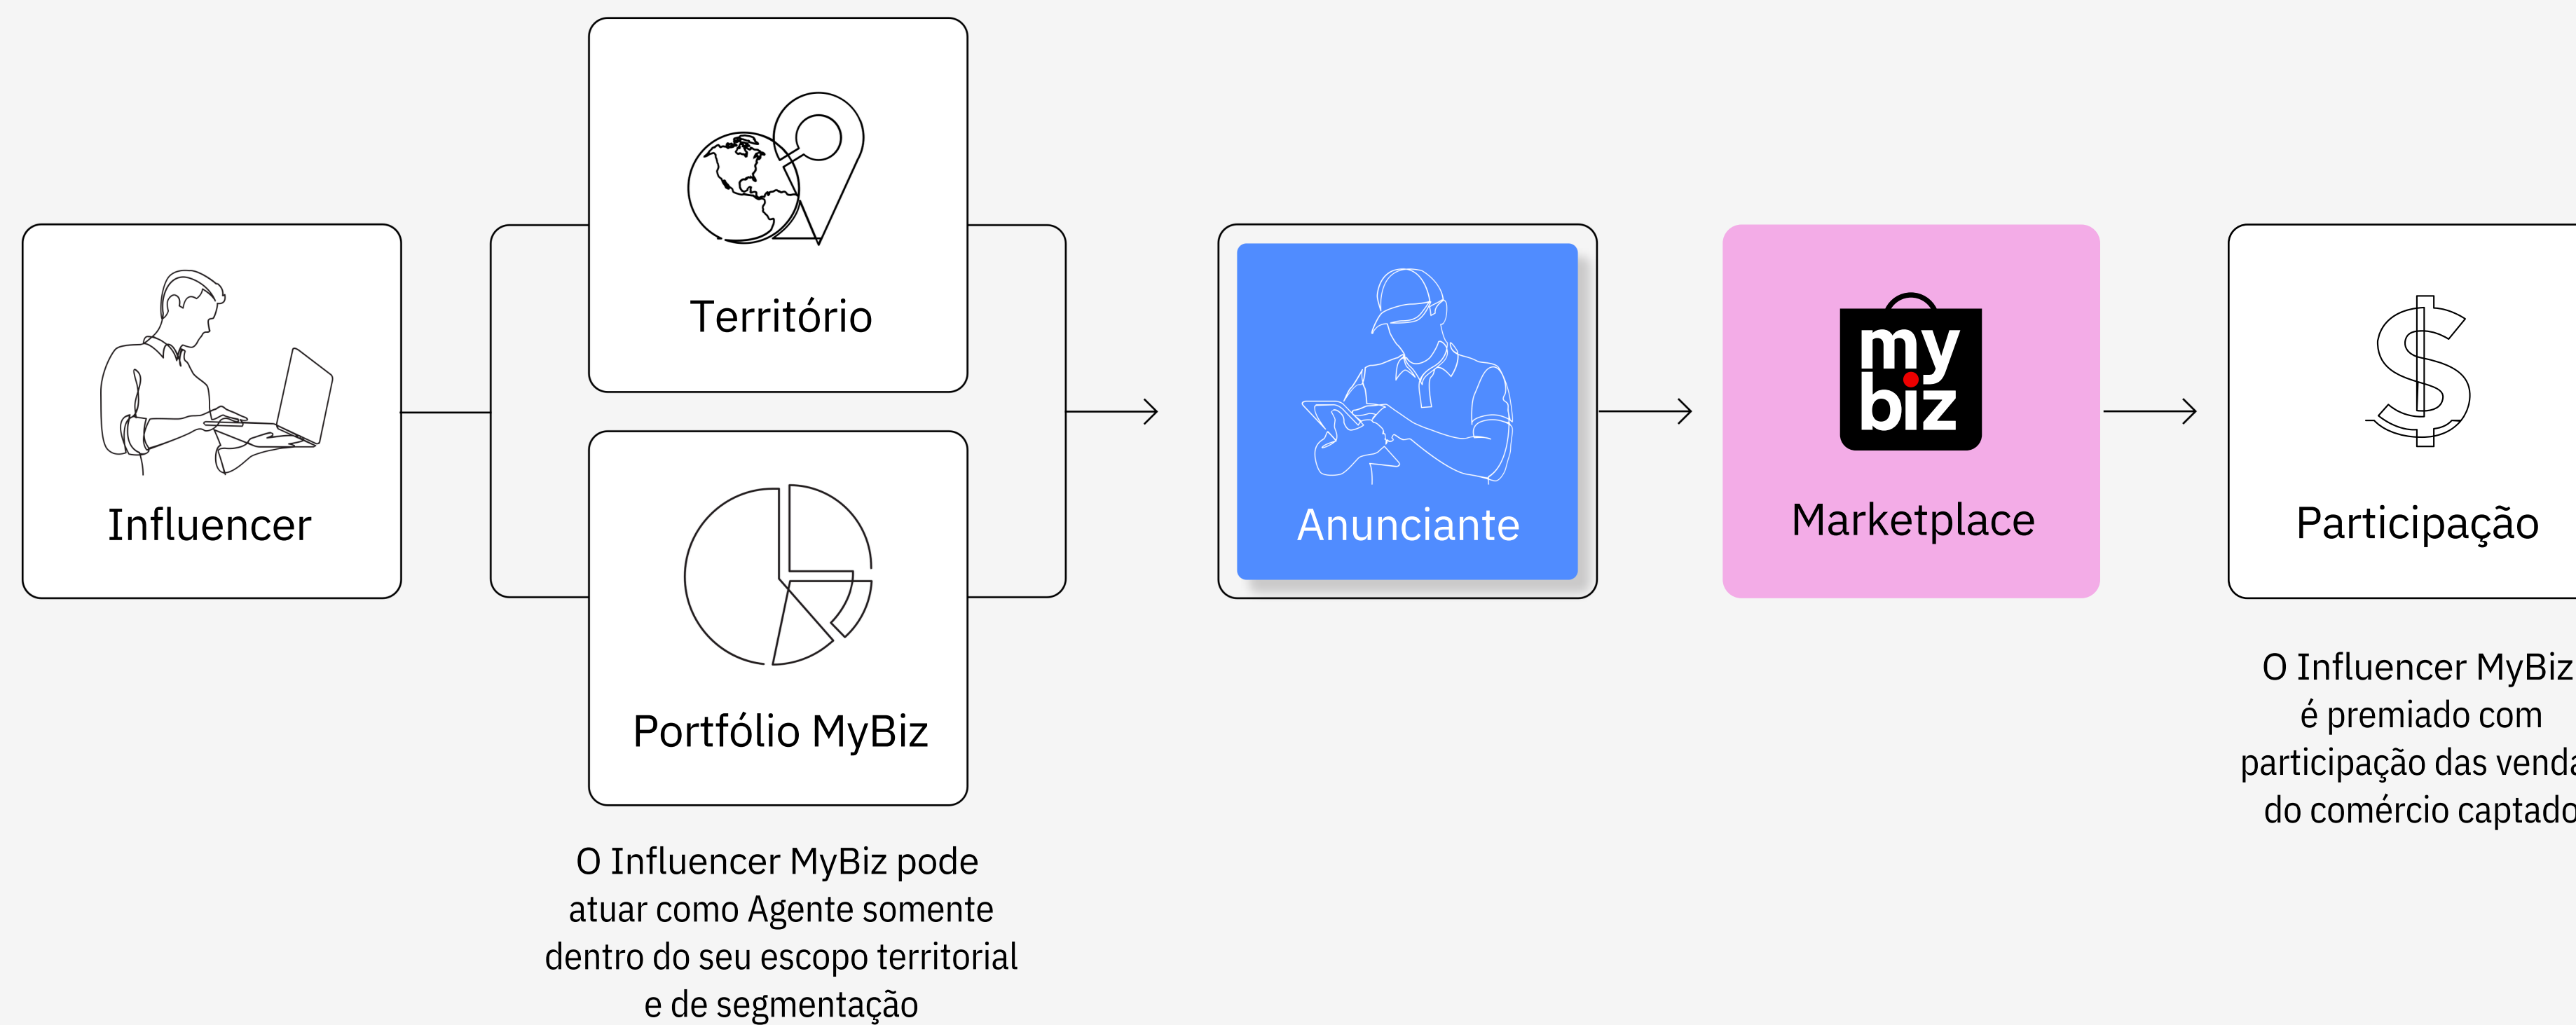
Influencer

Território

Portfólio MyBiz

O Influencer MyBiz pode atuar como Agente somente dentro do seu escopo territorial e de segmentação

Anunciante

my biz

Marketplace

Participação

O Influencer MyBiz é premiado com participação das vend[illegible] do comércio captad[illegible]